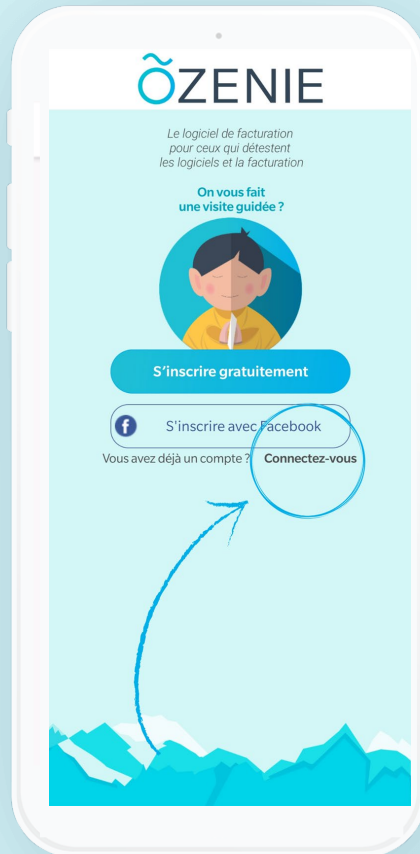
ÕZENIE

Le logiciel de facturation pour ceux qui détestent les logiciels et la facturation

On vous fait une visite guidée ?

S'inscrire gratuitement

f S'inscrire avec Facebook

Vous avez déjà un compte ? Connectez-vous